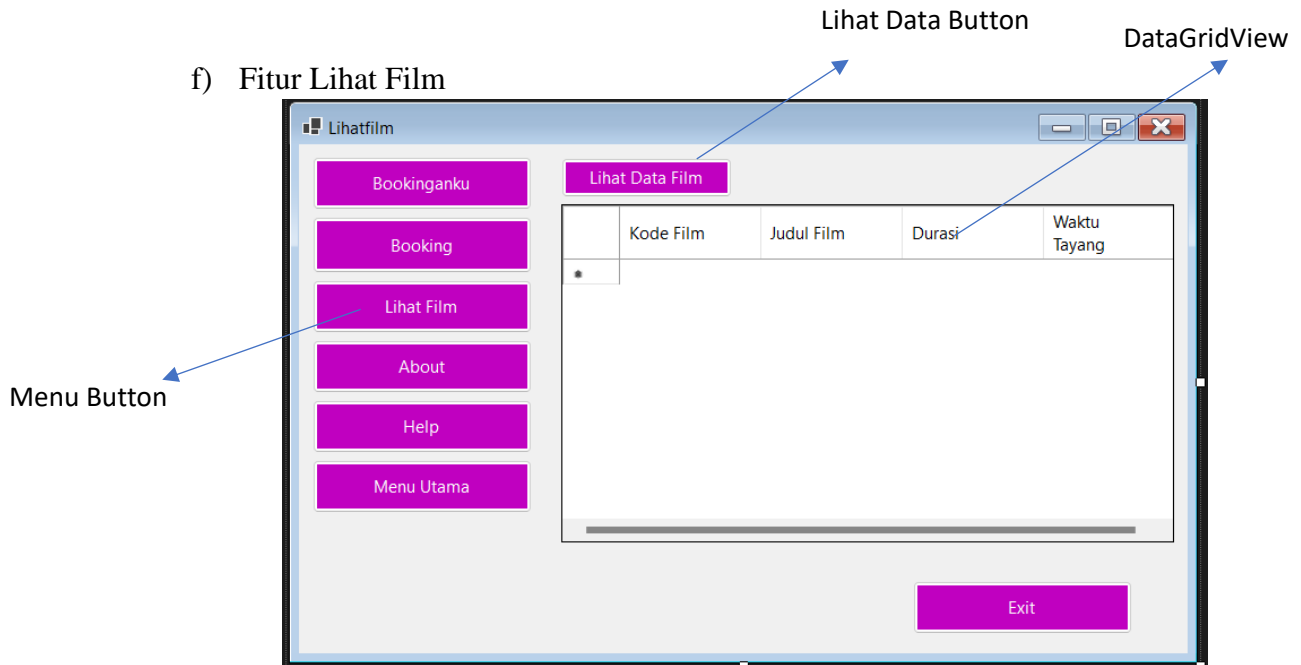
Lihat Data Button

DataGridView

f) Fitur Lihat Film

Lihatfilm

Bookinganku

Booking

Lihat Film

About

Help

Menu Utama

Menu Button

Lihat Data Film

|  | Kode Film | Judul Film | Durasi | Waktu Tayang |
|---|---|---|---|---|
| * |  |  |  |  |

Exit